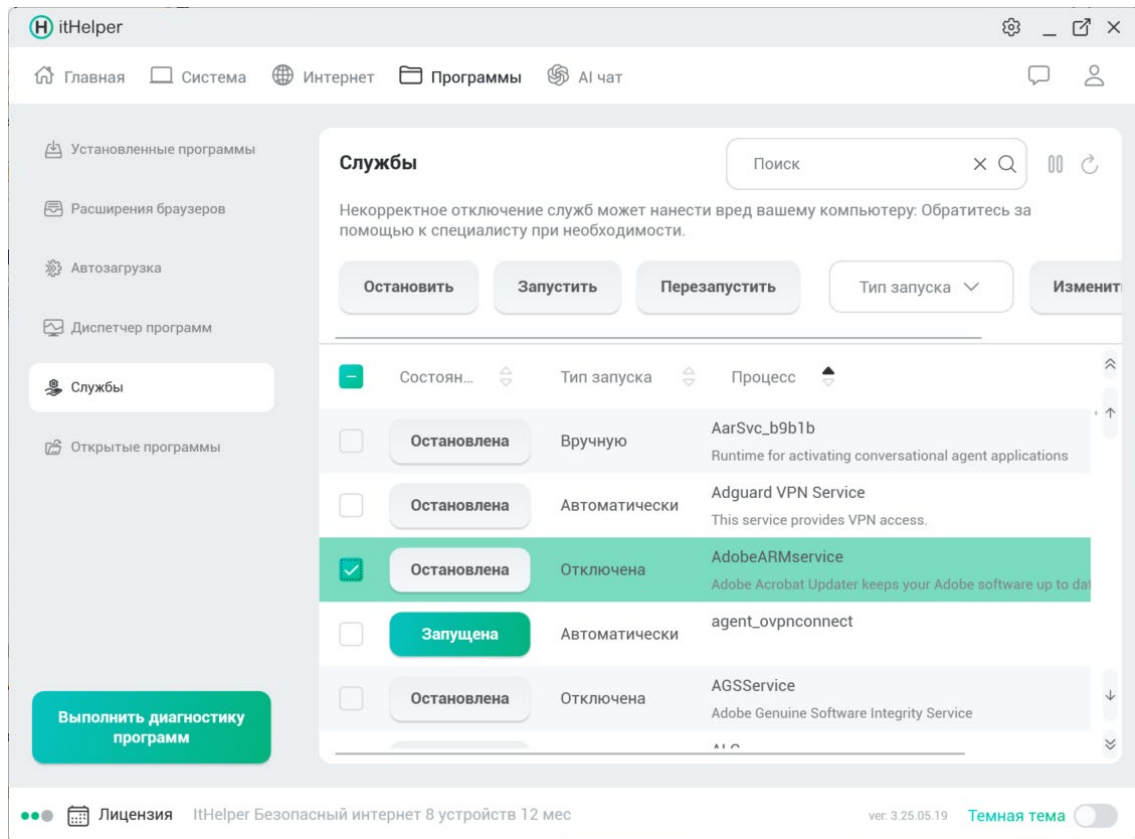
itHelper

Главная Система Интернет Программы AI чат

Установленные программы
Расширения браузеров
Автозагрузка
Диспетчер программ
Службы
Открытые программы

Выполнить диагностику программ

Службы

Поиск

Некорректное отключение служб может нанести вред вашему компьютеру: Обратитесь за помощью к специалисту при необходимости.

Остановить Запустить Перезапустить Тип запуска Изменит

| | Состоян... | Тип запуска | Процесс |
|---|---|---|---|
| | Остановлена | Вручную | AarSvc_b9b1b Runtime for activating conversational agent applications |
| | Остановлена | Автоматически | Adguard VPN Service This service provides VPN access. |
| | Остановлена | Отключена | AdobeARMservice Adobe Acrobat Updater keeps your Adobe software up to da |
| | Запущена | Автоматически | agent_ovpnconnect |
| | Остановлена | Отключена | AGSService Adobe Genuine Software Integrity Service |
| | | | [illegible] |

Лицензия ItHelper Безопасный интернет 8 устройств 12 мес

ver: 3.25.05.19 Темная тема